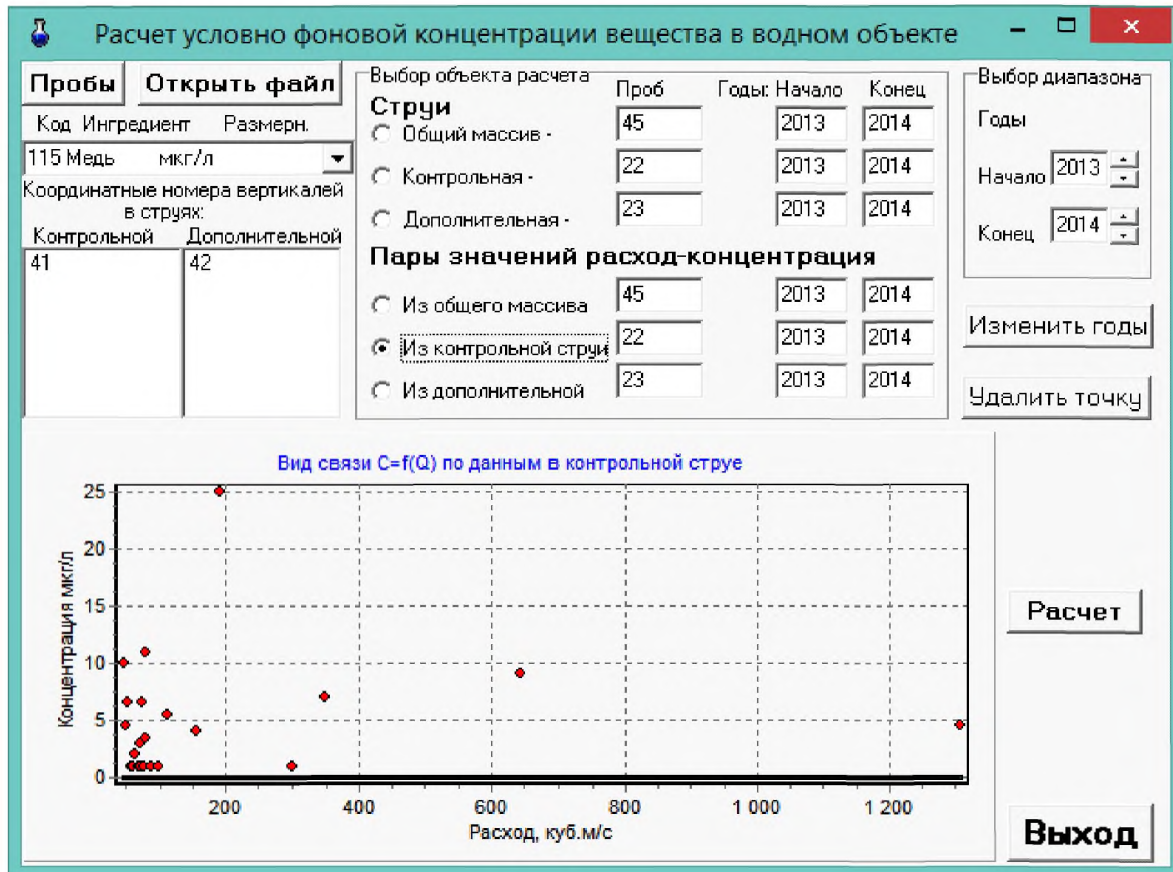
Расчет условно фоновой концентрации вещества в водном объекте

Пробы
Открыть файл
Код Ингредиент Размерн.
115 Медь мкг/л
Координатные номера вертикалей в струях:
Контрольной
Дополнительной
41
42

Выбор объекта расчета
Проб
Годы: Начало
Конец
Струи
Общий массив -
45
2013
2014
Контрольная -
22
2013
2014
Дополнительная -
23
2013
2014
Пары значений расход-концентрация
Из общего массива
45
2013
2014
Из контрольной струи
22
2013
2014
Из дополнительной
23
2013
2014

Выбор диапазона
Годы
Начало
2013
Конец
2014
Изменить годы
Удалить точку

Вид связи C=f(Q) по данным в контрольной струе
Концентрация мкг/л
25
20
15
10
5
0
200
400
600
800
1 000
1 200
Расход, куб.м/с

Расчет
Выход